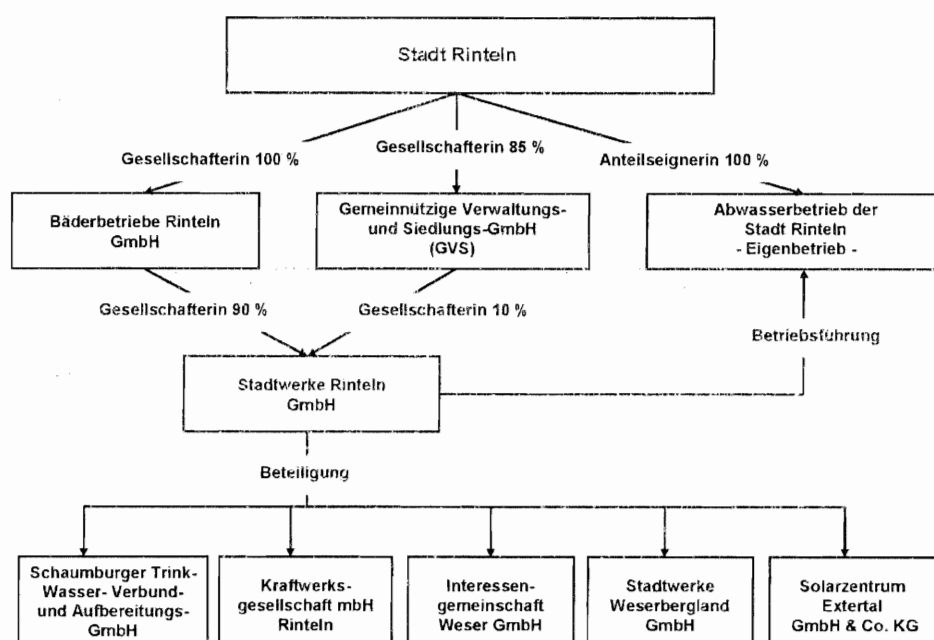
Stadt Rinteln

Gesellschafterin 100 %

Gesellschafterin 85 %

Anteilseignerin 100 %

Bäderbetriebe Rinteln GmbH

Gemeinnützige Verwaltungs- und Siedlungs-GmbH (GVS)

Abwasserbetrieb der Stadt Rinteln - Eigenbetrieb -

Gesellschafterin 90 %

Gesellschafterin 10 %

Betriebsführung

Stadtwerke Rinteln GmbH

Beteiligung

Schaumburger Trink-Wasser- Verbund- und Aufbereitungs-GmbH

Kraftwerksgesellschaft mbH Rinteln

Interessengemeinschaft Weser GmbH

Stadtwerke Weserbergland GmbH

Solarzentrum Extertal GmbH & Co. KG